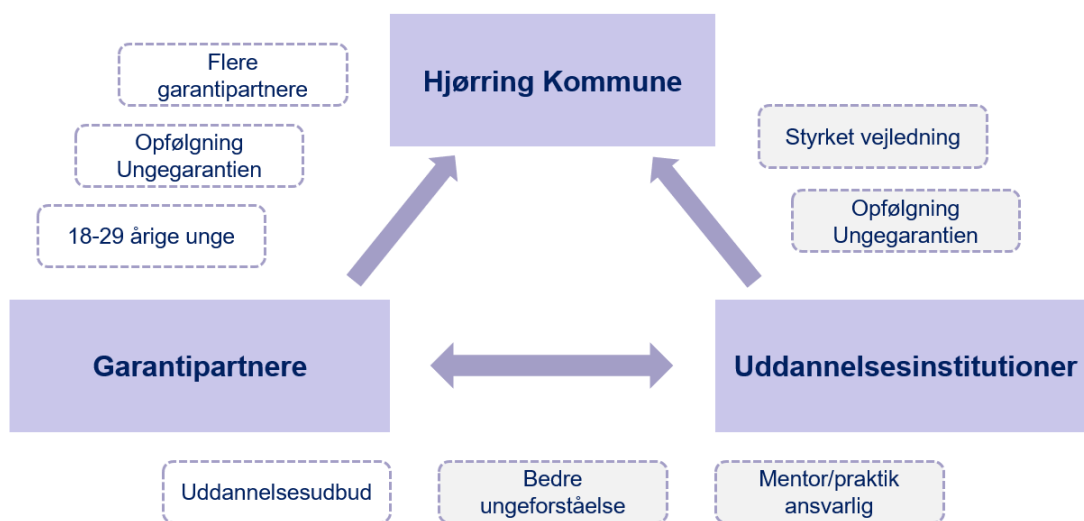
Hjørring Kommune

Flere garantipartnere

Opfølgning Ungegarantien

18-29 årige unge

Styrket vejledning

Opfølgning Ungegarantien

Garantipartnere

Uddannelsesinstitutioner

Uddannelsesudbud

Bedre ungeforståelse

Mentor/praktik ansvarlig